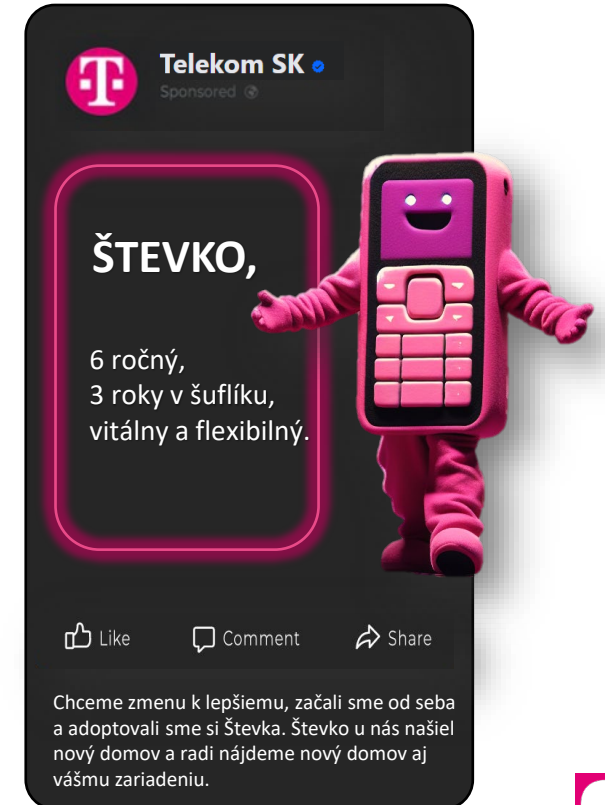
·T·

Telekom SK

Sponsored

ŠTEVKO,

6 ročný,
3 roky v šuflíku,
vitálny a flexibilný.

Like Comment Share

Chceme zmenu k lepšiemu, začali sme od seba a adoptovali sme si Števka. Števko u nás našiel nový domov a radi nájdeme nový domov aj vášmu zariadeniu.